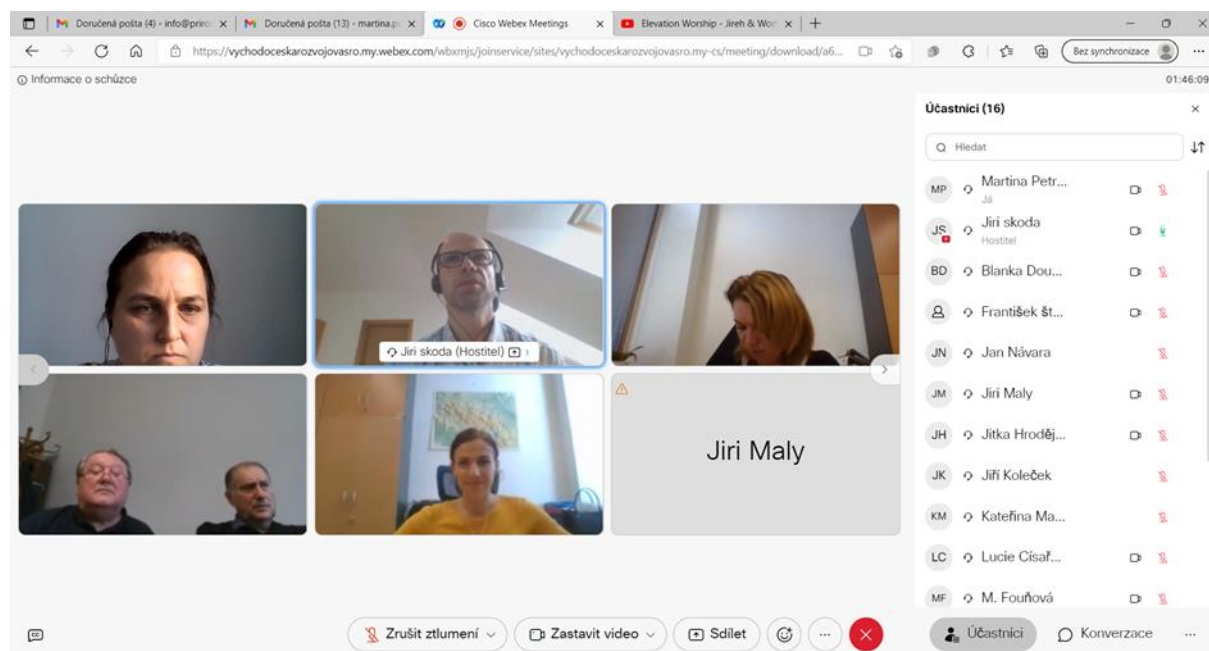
Doručená pošta (4) - info@priro × | Doručená pošta (13) - martina.p × | Cisco Webex Meetings × | Elevation Worship - Jireh & Wor × | +

https://vychodoceskarozvojovasro.my.webex.com/wbxmjs/joinservice/sites/vychodoceskarozvojovasro.my-cs/meeting/download/a6...

Bez synchronizace

Informace o schůzce

01:46:09

Účastníci (16)

Hledat

MP Martina Petr... Já

JS Jiri skoda Hostitel

BD Blanka Dou...

František št...

JN Jan Návara

JM Jiri Maly

JH Jitka Hroděj...

JK Jiří Koleček

KM Kateřina Ma...

LC Lucie Císař...

MF M. Fouňová

Jiri skoda (Hostitel)

Jiri Maly

Zrušit ztlumení

Zastavit video

Sdílet

Účastníci

Konverzace